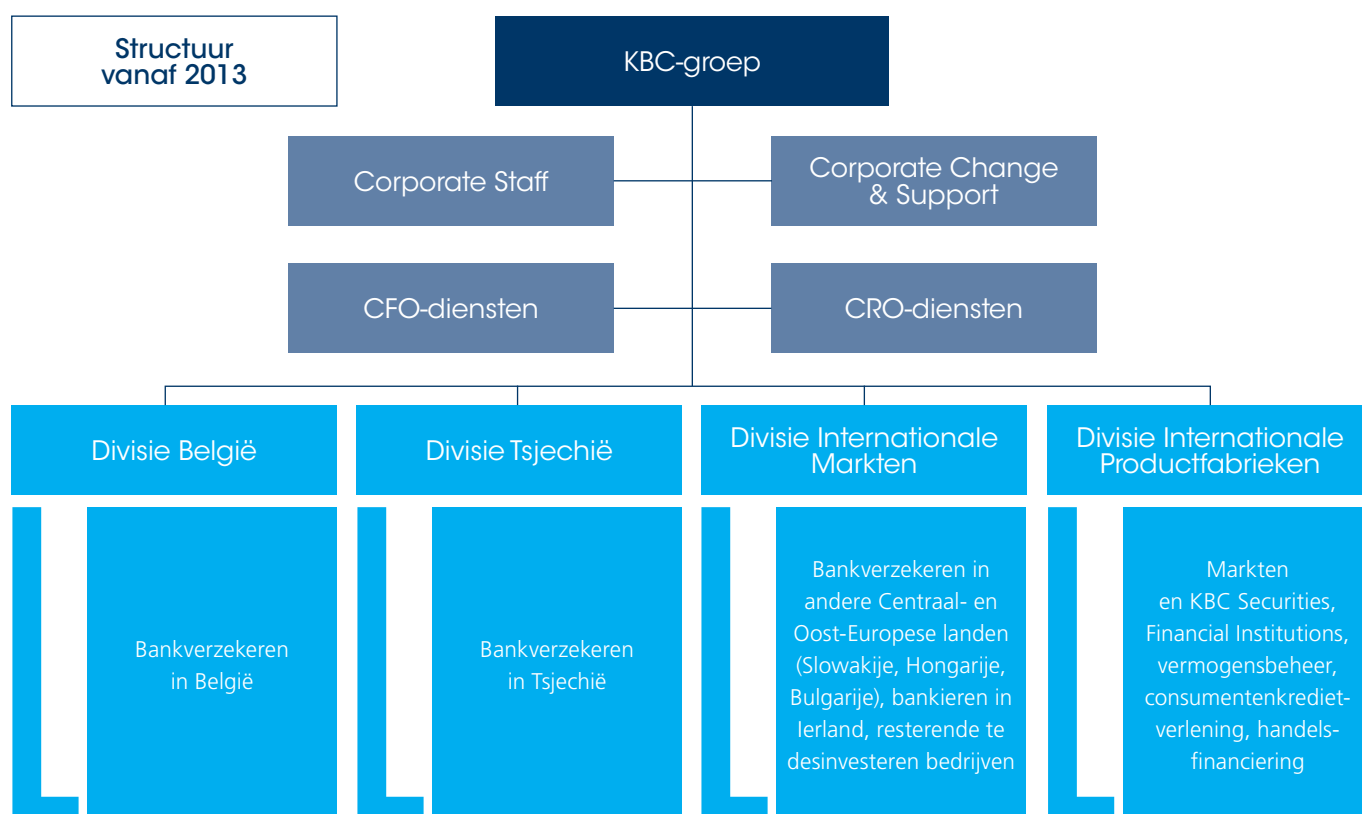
Structuur vanaf 2013

KBC-groep

Corporate Staff

Corporate Change & Support

CFO-diensten

CRO-diensten

Divisie België

Divisie Tsjechië

Divisie Internationale Markten

Divisie Internationale Productfabrieken

Bankverzekeren in België

Bankverzekeren in Tsjechië

Bankverzekeren in andere Centraal- en Oost-Europese landen (Slowakije, Hongarije, Bulgarije), bankieren in Ierland, resterende te desinvesteren bedrijven

Markten en KBC Securities, Financial Institutions, vermogensbeheer, consumentenkredietverlening, handelsfinanciering